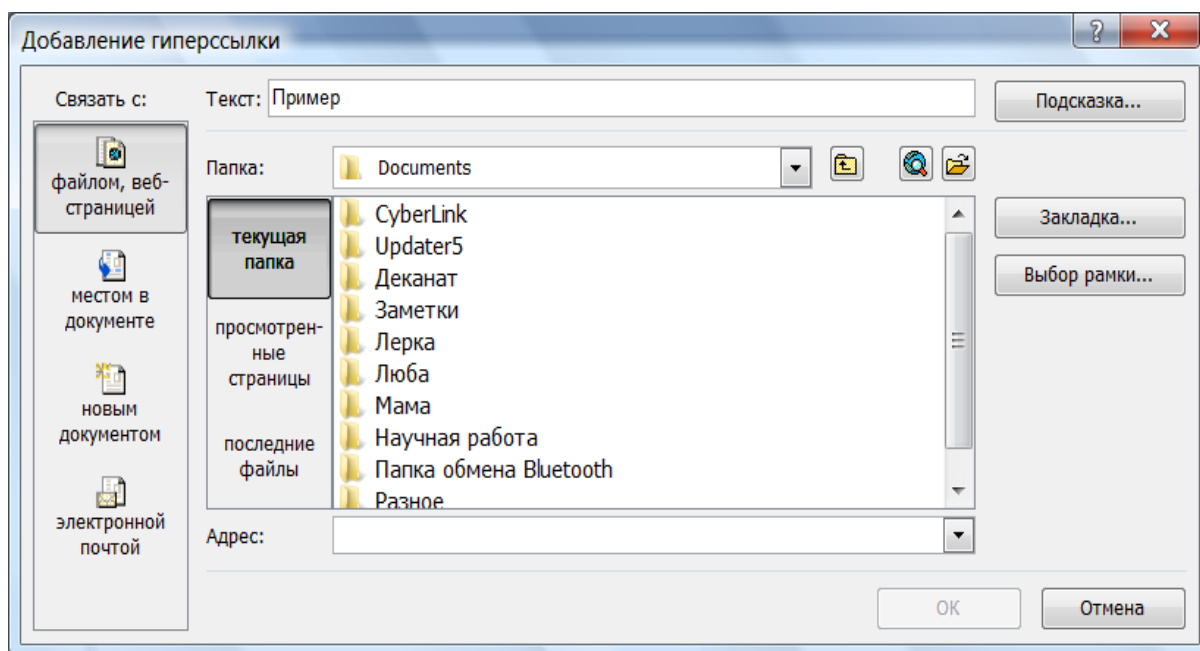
Добавление гиперссылки

?

X

Связать с:

Текст: Пример

Подсказка...

файлом, веб-страницей

Папка:

Documents

текущая папка

CyberLink
Updater5
Деканат
Заметки
Лерка
Люба
Мама
Научная работа
Папка обмена Bluetooth
Разное

Закладка...

Выбор рамки...

местом в документе

просмотренные страницы

новым документом

последние файлы

электронной почтой

Адрес:

ОК

Отмена